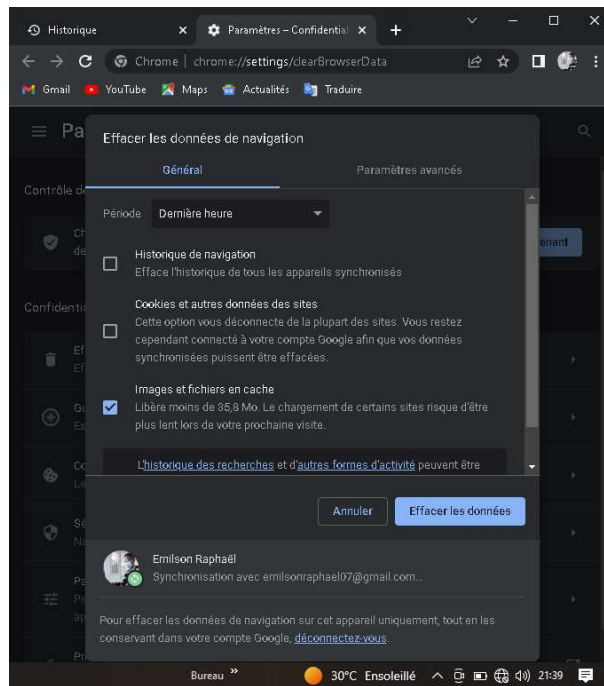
Historique
Paramètres – Confidential
Chrome | chrome://settings/clearBrowserData
Gmail YouTube Maps Actualités Traduire

Pa
Contrôle d
Ch de
enant
Confidenti
Ef Ef
Gé Ex
Co Le
Sé Na
Pa Pe ap
Pr

Effacer les données de navigation
Général
Paramètres avancés
Période Dernière heure

Historique de navigation
Efface l'historique de tous les appareils synchronisés

Cookies et autres données des sites
Cette option vous déconnecte de la plupart des sites. Vous restez cependant connecté à votre compte Google afin que vos données synchronisées puissent être effacées.

Images et fichiers en cache
Libère moins de 35,8 Mo. Le chargement de certains sites risque d'être plus lent lors de votre prochaine visite.

L'historique des recherches et d'autres formes d'activité peuvent être

Annuler
Effacer les données

Emilson Raphaël
Synchronisation avec emilsonraphael07@gmail.com...

Pour effacer les données de navigation sur cet appareil uniquement, tout en les conservant dans votre compte Google, déconnectez-vous.

Bureau »
30°C Ensoleillé
21:39